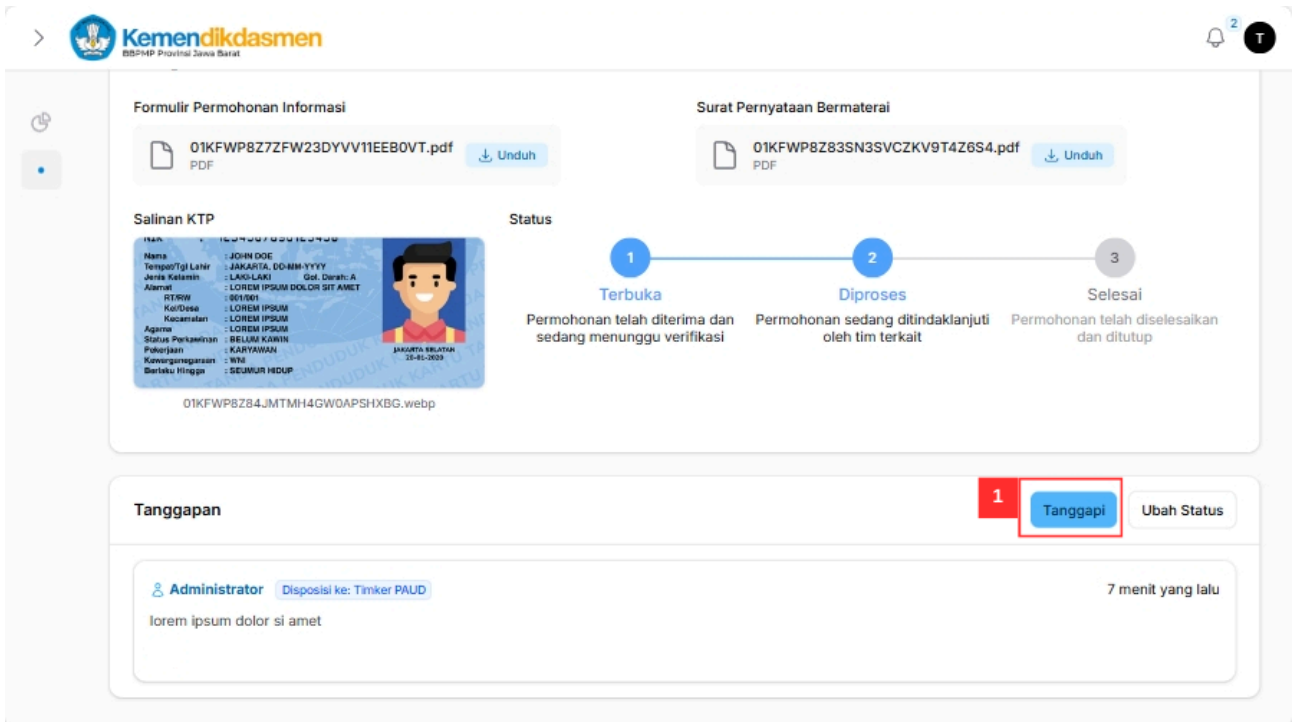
Kemendikdasmen
BBPMP Provinsi Jawa Barat

2
T

Formulir Permohonan Informasi
01KFWP8Z7ZFW23DYVV11EEB0VT.pdf
PDF
Unduh

Surat Pernyataan Bermaterai
01KFWP8Z83SN3SVCZKV9T4Z6S4.pdf
PDF
Unduh

Salinan KTP

NIK : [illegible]
Nama : JOHN DOE
Tempat/Tgl Lahir : JAKARTA, DD-MM-YYYY
Jenis Kelamin : LAKI-LAKI Gol. Darah: A
Alamat : LOREM IPSUM DOLOR SIT AMET
RT/RW : 001/001
Kel/Desa : LOREM IPSUM
Kecamatan : LOREM IPSUM
Agama : LOREM IPSUM
Status Perkawinan : BELUM KAWIN
Pekerjaan : KARYAWAN
Kewarganegaraan : WNI
Berlaku Hingga : SEUMUR HIDUP
JAKARTA SELATAN
25-01-2020

01KFWP8Z84JMTMH4GW0APSHXBG.webp

Status
1
Terbuka
Permohonan telah diterima dan sedang menunggu verifikasi
2
Diproses
Permohonan sedang ditindaklanjuti oleh tim terkait
3
Selesai
Permohonan telah diselesaikan dan ditutup

Tanggapan
1
Tanggapi
Ubah Status

Administrator
Disposisi ke: Timker PAUD
7 menit yang lalu
lorem ipsum dolor si amet